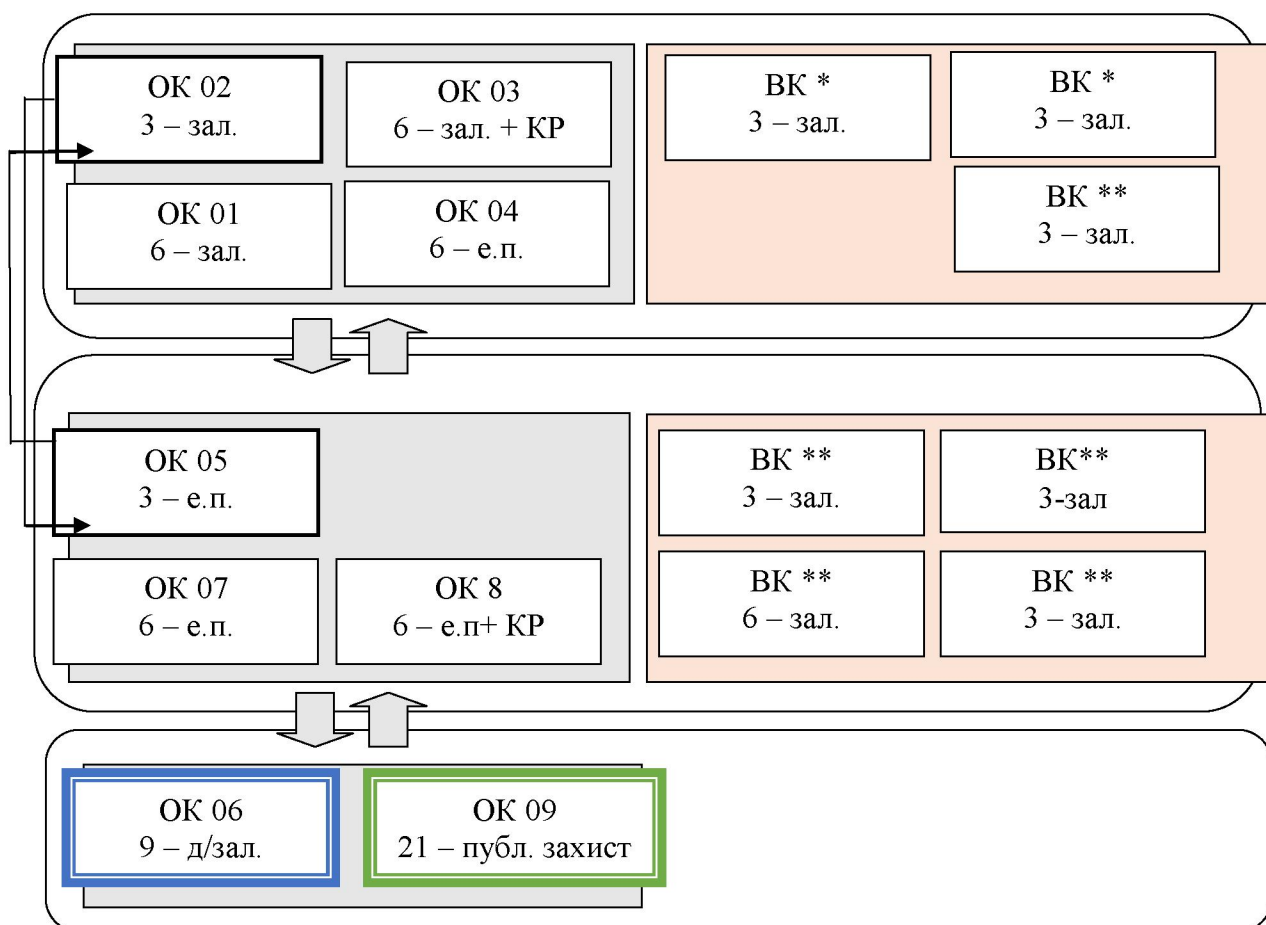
ОК 02
3 – зал.

ОК 03
6 – зал. + КР

ОК 01
6 – зал.

ОК 04
6 – е.п.

ВК *
3 – зал.

ВК *
3 – зал.

ВК **
3 – зал.

ОК 05
3 – е.п.

ОК 07
6 – е.п.

ОК 8
6 – е.п+ КР

ВК **
3 – зал.

ВК**
3-зал

ВК **
6 – зал.

ВК **
3 – зал.

ОК 06
9 – д/зал.

ОК 09
21 – публ. захист